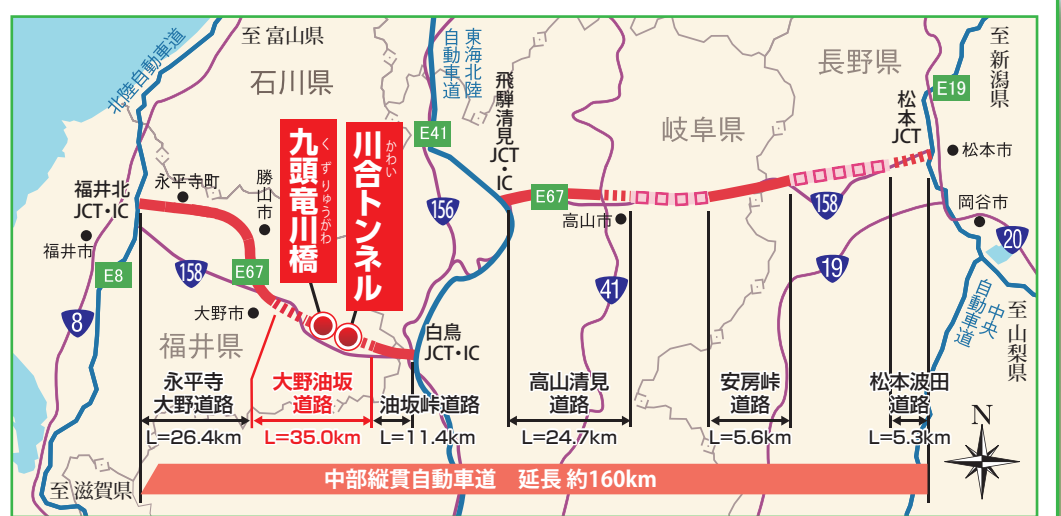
至 富山県

北陸自動車道

石川県

東海北陸自動車道

飛騨清見JCT・IC

長野県

至 新潟県

E19

松本JCT

松本市

岐阜県

E41

くずりゅうがわ
九頭竜川橋

かわい
川合トンネル

勝山市

永平寺町

福井北JCT・IC

福井市

E8

158

E67

156

E67

高山市

158

岡谷市

20

19

41

大野市

8

福井県

白鳥JCT・IC

中央自動車道

至 山梨県

永平寺大野道路

L=26.4km

大野油坂道路

L=35.0km

油坂峠道路

L=11.4km

高山清見道路

L=24.7km

安房峠道路

L=5.6km

松本波田道路

L=5.3km

N

中部縦貫自動車道　延長 約160km

至 滋賀県